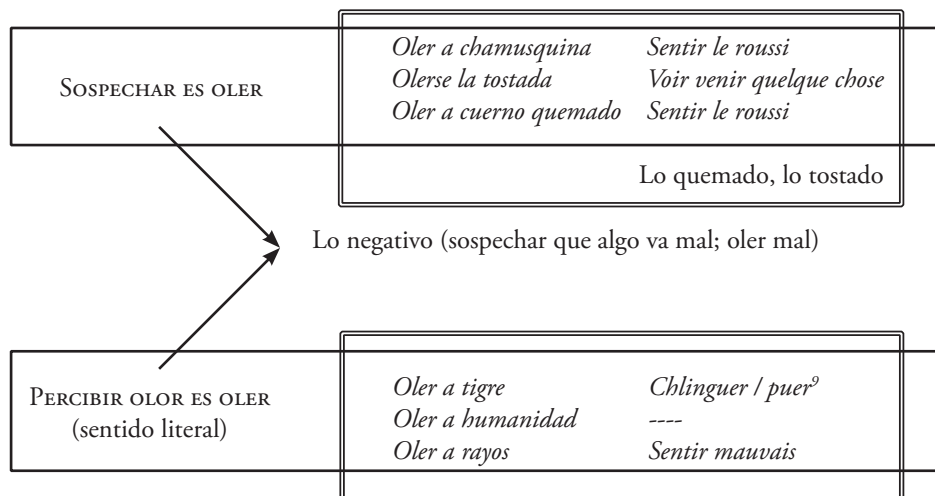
Sospechar es oler

| | |
|---|---|
| *Oler a chamusquina* | *Sentir le roussi* |
| *Olerse la tostada* | *Voir venir quelque chose* |
| *Oler a cuerno quemado* | *Sentir le roussi* |

Lo quemado, lo tostado

Lo negativo (sospechar que algo va mal; oler mal)

Percibir olor es oler (sentido literal)

| | |
|---|---|
| *Oler a tigre* | *Chlinguer / puer*$^9$ |
| *Oler a humanidad* | *----* |
| *Oler a rayos* | *Sentir mauvais* |